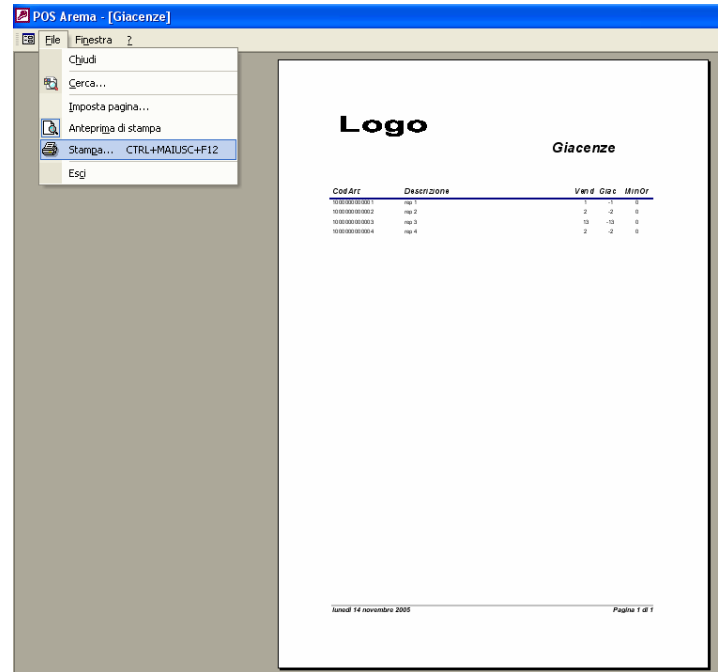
POS Arema - [Giacenze]

File Finestra ?

Chiudi
Cerca...
Imposta pagina...
Anteprima di stampa
Stampa... CTRL+MAIUSC+F12
Esci

Logo

Giacenze

| CodArt | Descrizione | Vend | Giac | MinOr |
|---|---|---|---|---|
| 1000000000001 | rep 1 | 1 | -1 | 0 |
| 1000000000002 | rep 2 | 2 | -2 | 0 |
| 1000000000003 | rep 3 | 13 | -13 | 0 |
| 1000000000004 | rep 4 | 2 | -2 | 0 |

lunedì 14 novembre 2005

Pagina 1 di 1